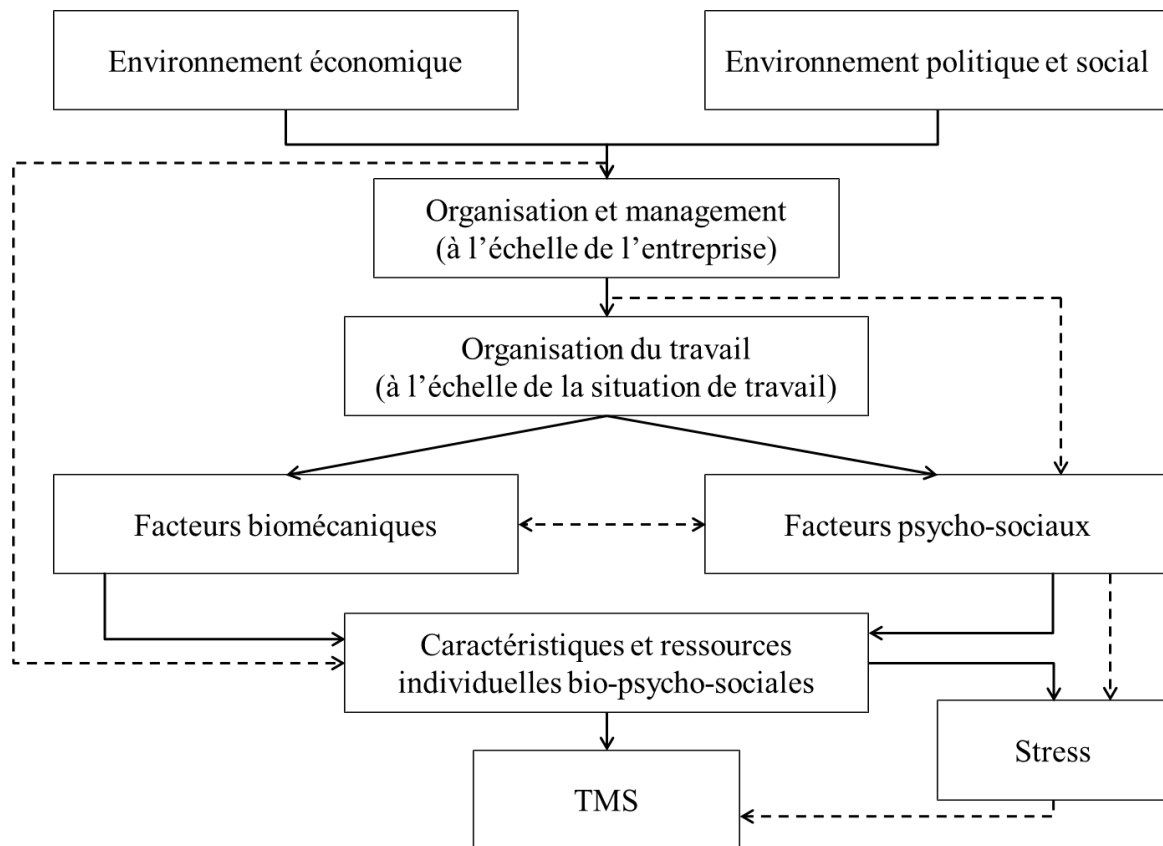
Environnement économique

Environnement politique et social

Organisation et management
(à l’échelle de l’entreprise)

Organisation du travail
(à l’échelle de la situation de travail)

Facteurs biomécaniques

Facteurs psycho-sociaux

Caractéristiques et ressources individuelles bio-psycho-sociales

Stress

TMS